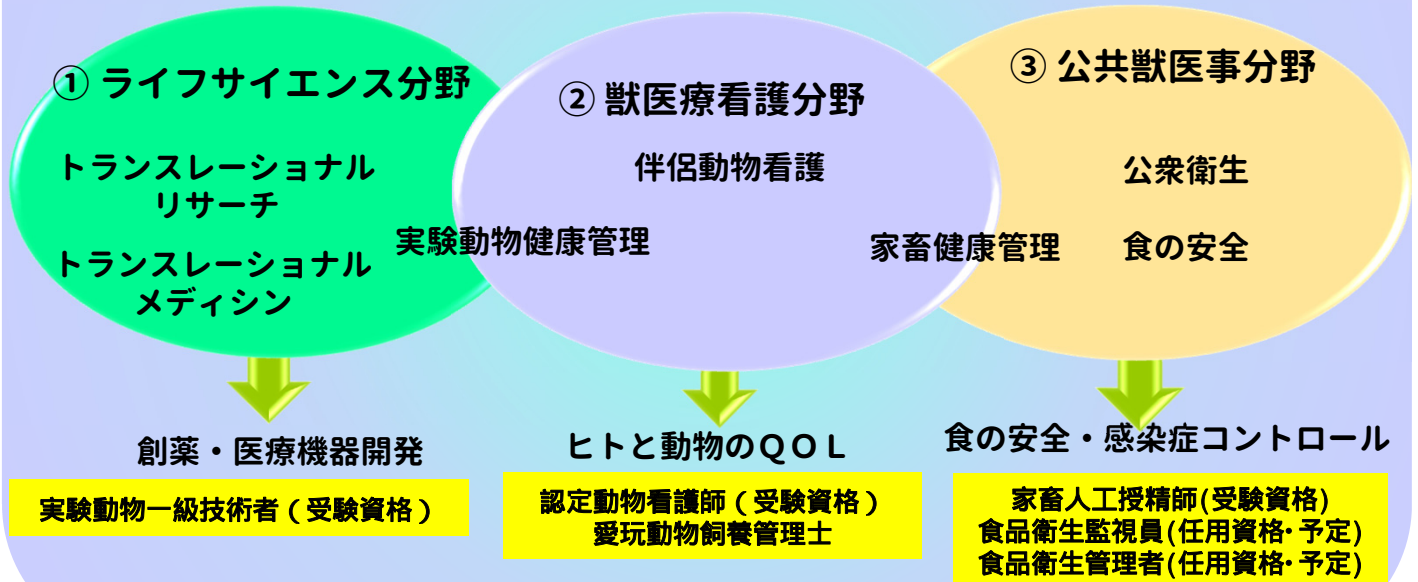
① ライフサイエンス分野

トランスレーショナル リサーチ

トランスレーショナル メディシン

② 獣医療看護分野

伴侶動物看護

実験動物健康管理

③ 公共獣医事分野

公衆衛生

家畜健康管理

食の安全

創薬・医療機器開発

実験動物一級技術者（受験資格）

ヒトと動物のＱＯＬ

認定動物看護師（受験資格）
愛玩動物飼養管理士

食の安全・感染症コントロール

家畜人工授精師(受験資格)
食品衛生監視員(任用資格・予定)
食品衛生管理者(任用資格・予定)